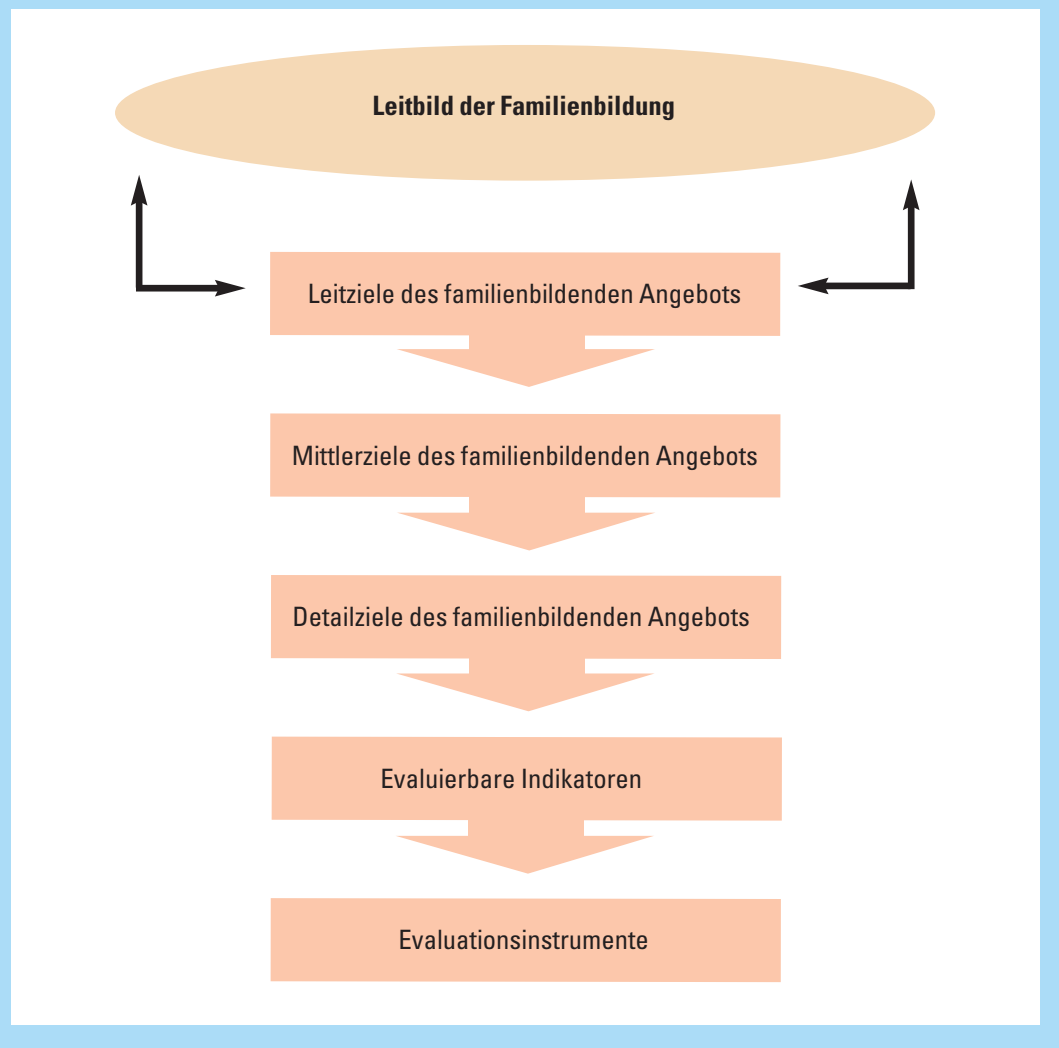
Leitbild der Familienbildung

Leitziele des familienbildenden Angebots

Mittlerziele des familienbildenden Angebots

Detailziele des familienbildenden Angebots

Evaluierbare Indikatoren

Evaluationsinstrumente